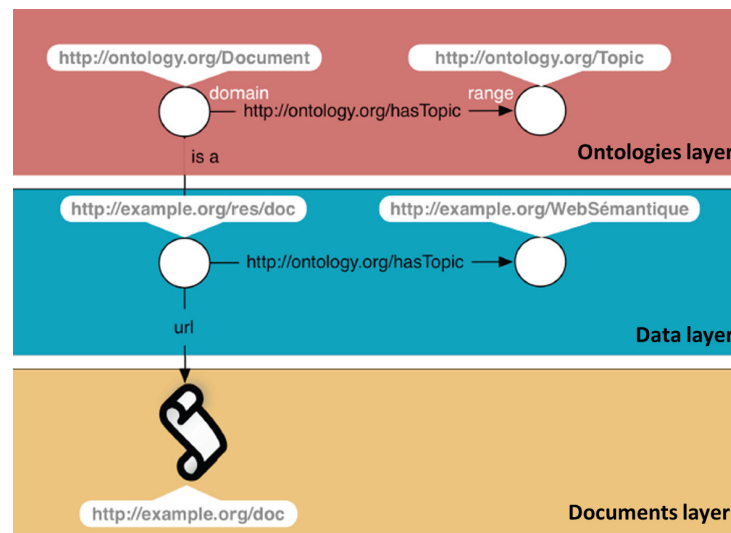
http://ontology.org/Document

http://ontology.org/Topic

domain

range

http://ontology.org/hasTopic

is a

Ontologies layer

http://example.org/res/doc

http://example.org/WebSémantique

http://ontology.org/hasTopic

url

Data layer

http://example.org/doc

Documents layer